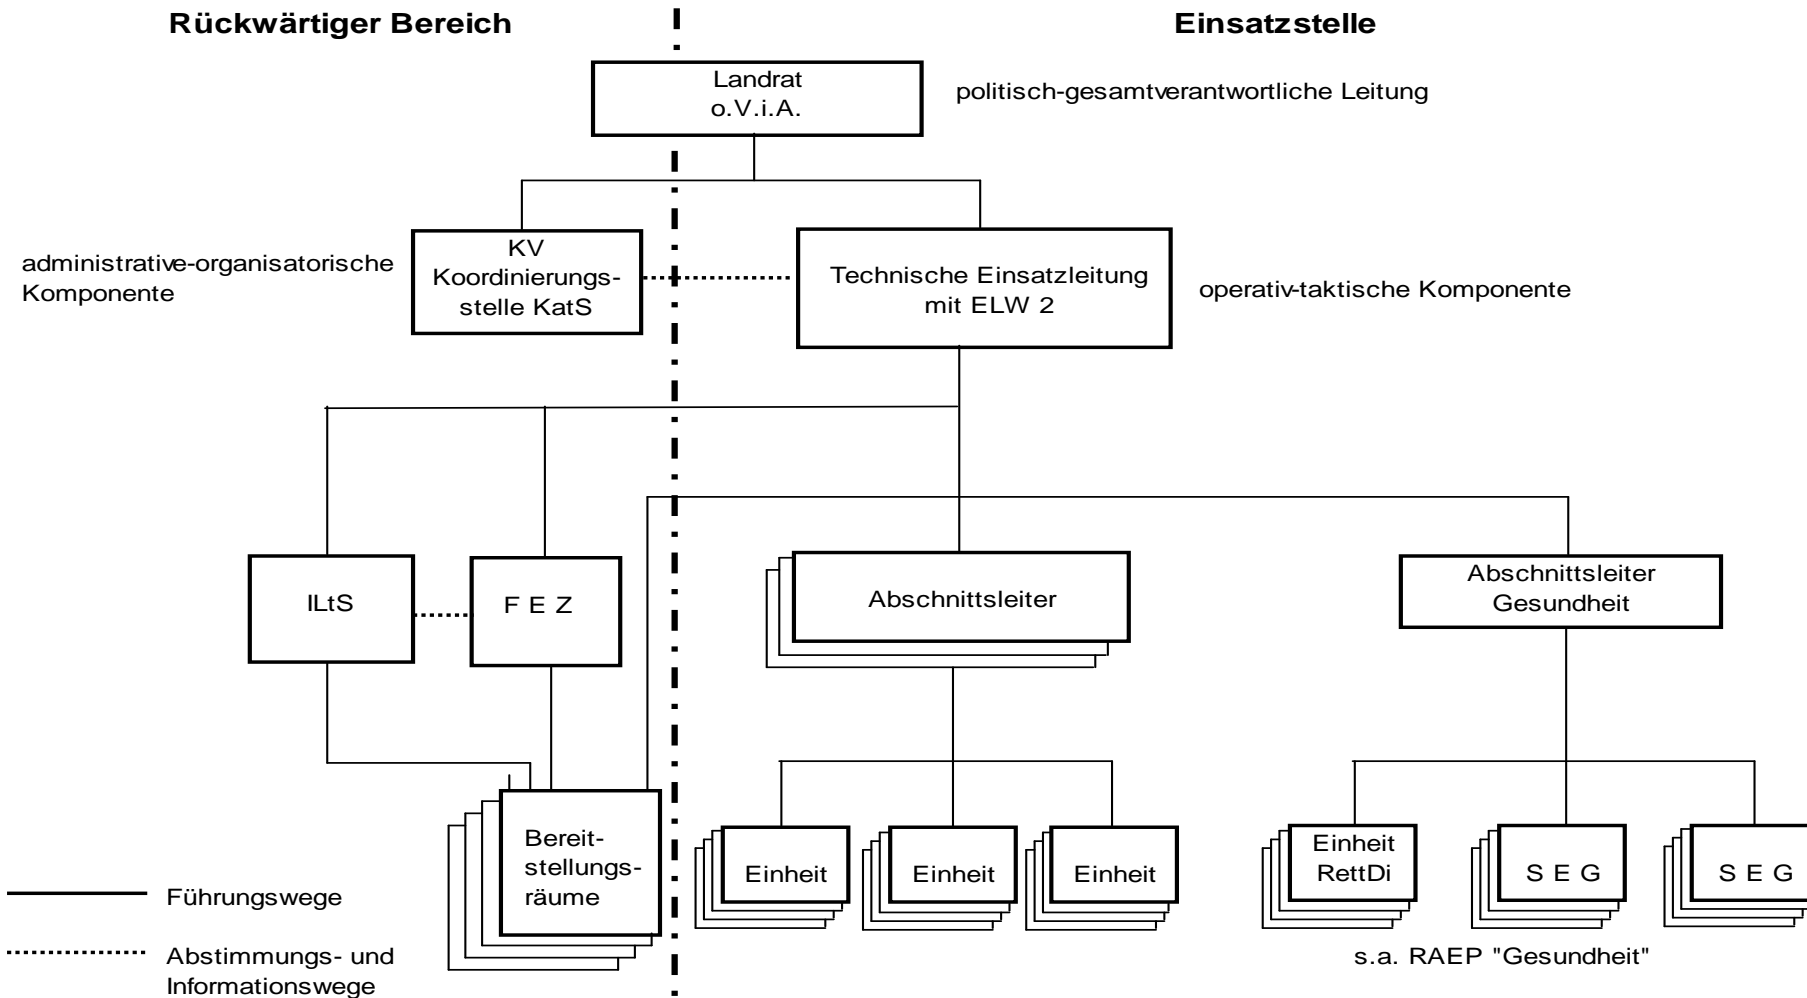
Rückwärtiger Bereich

Einsatzstelle

Landrat
o.V.i.A.

politisch-gesamtverantwortliche Leitung

administrative-organisatorische Komponente

KV
Koordinierungsstelle KatS

Technische Einsatzleitung
mit ELW 2

operativ-taktische Komponente

ILtS

F E Z

Abschnittsleiter

Abschnittsleiter
Gesundheit

Bereitstellungsräume

Einheit

Einheit

Einheit

Einheit
RettDi

S E G

S E G

Führungswege

Abstimmungs- und
Informationswege

s.a. RAEP "Gesundheit"